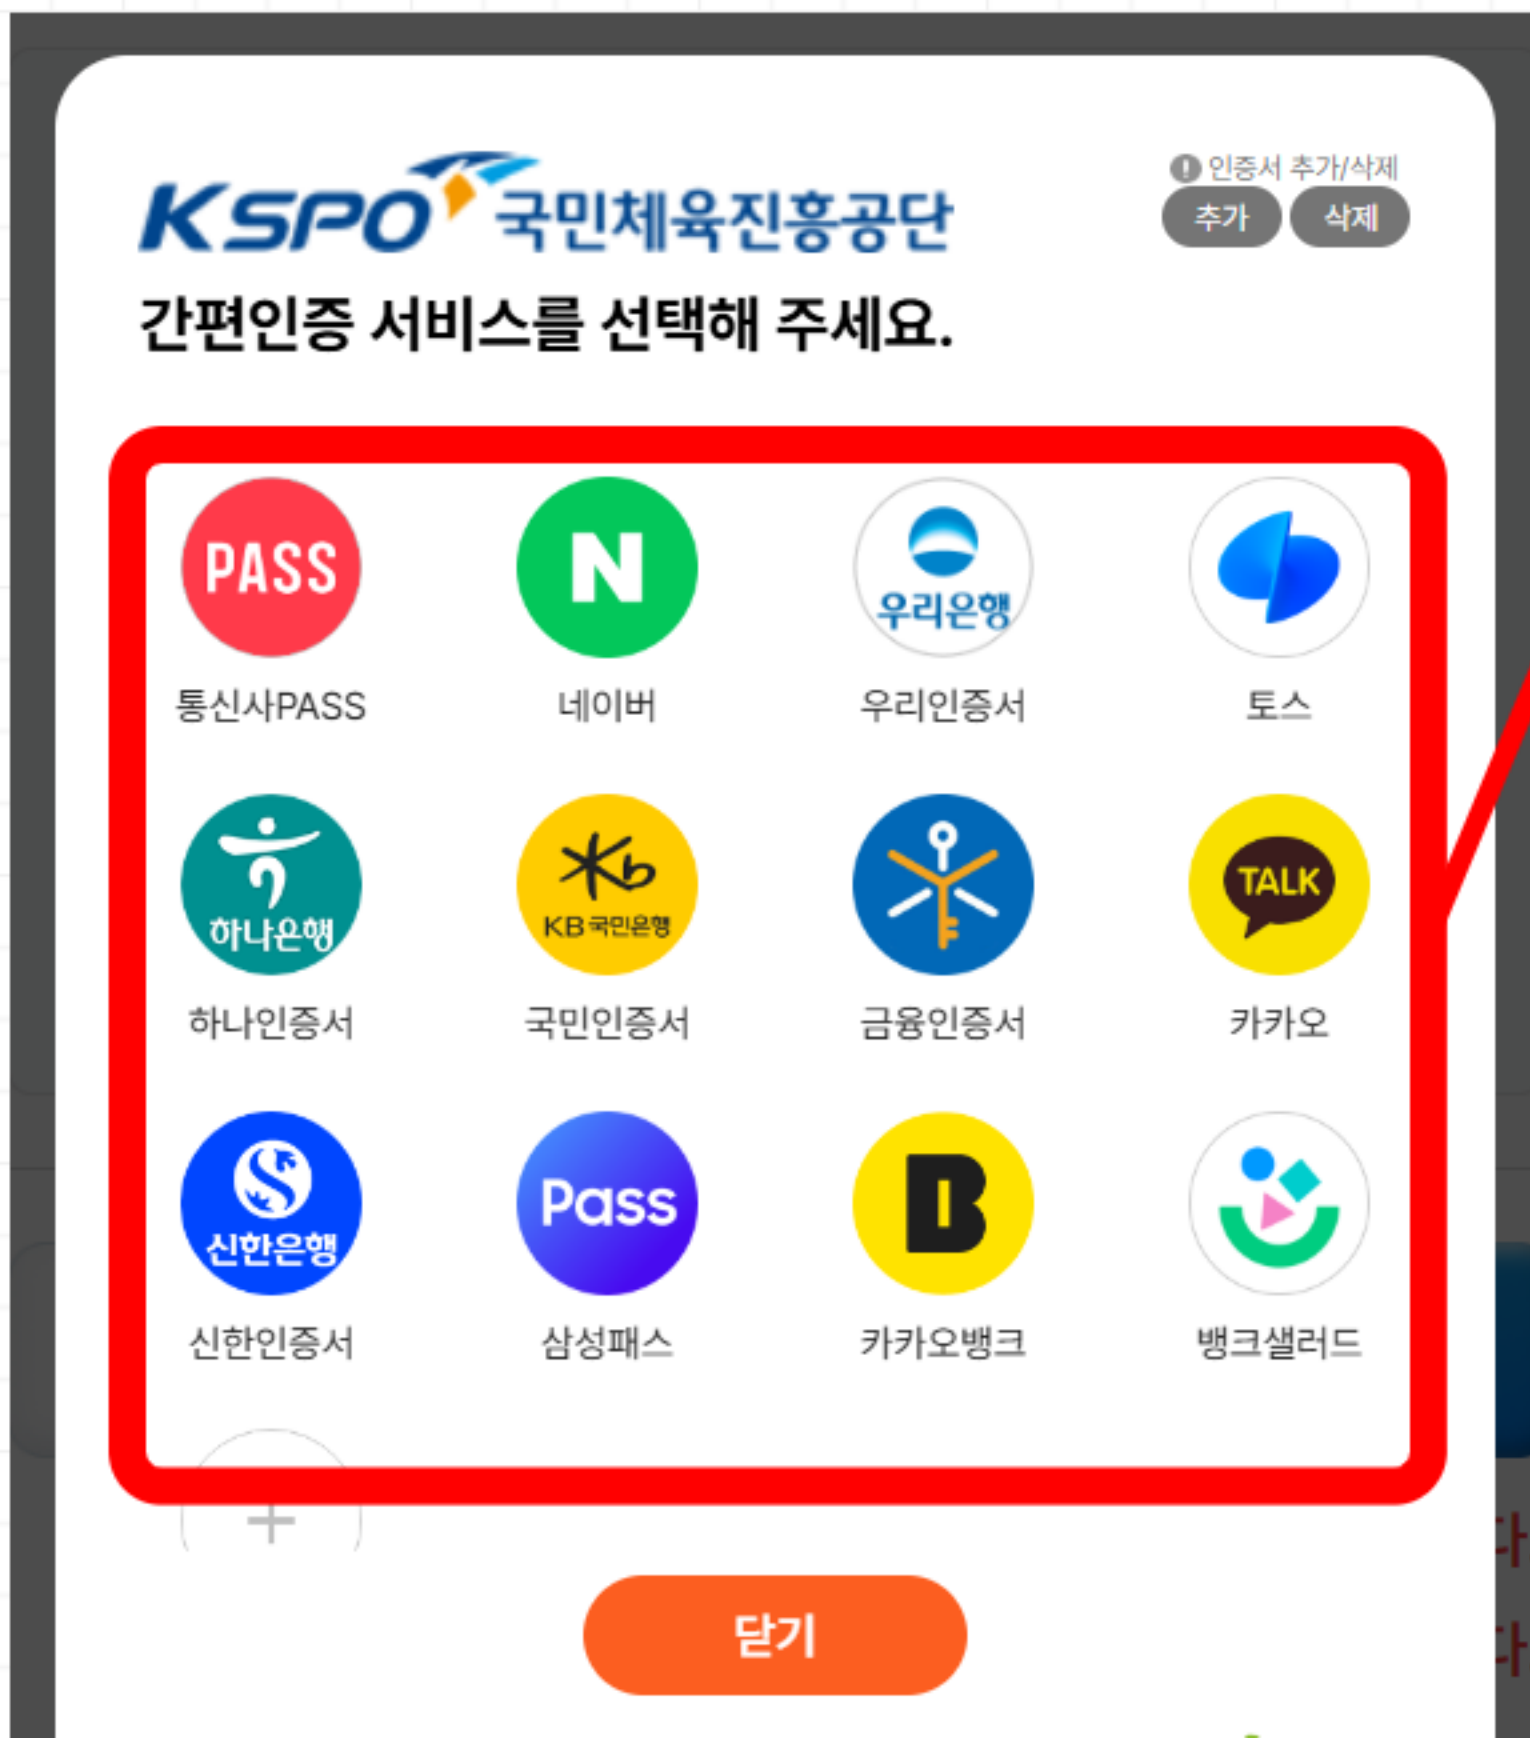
KSPO 국민체육진흥공단

! 인증서 추가/삭제
추가 삭제

간편인증 서비스를 선택해 주세요.

PASS
통신사PASS

N
네이버

우리은행
우리인증서

토스

하나은행
하나인증서

KB국민은행
국민인증서

금융인증서

TALK
카카오

신한은행
신한인증서

Pass
삼성패스

B
카카오뱅크

뱅크샐러드

+

닫기